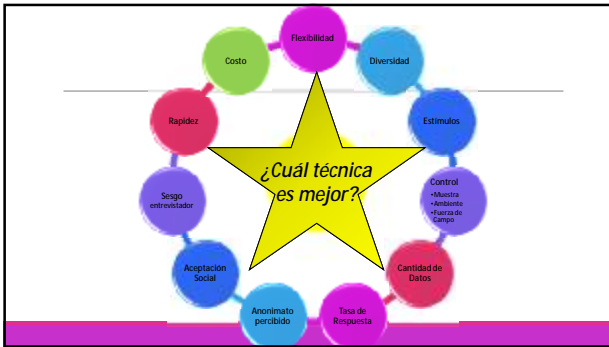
¿Cuál técnica es mejor?

Flexibilidad

Diversidad

Estímulos

Control
• Muestra
• Ambiente
• Fuerza de Campo

Cantidad de Datos

Tasa de Respuesta

Anonimato percibido

Aceptación Social

Sesgo entrevistador

Rapidez

Costo